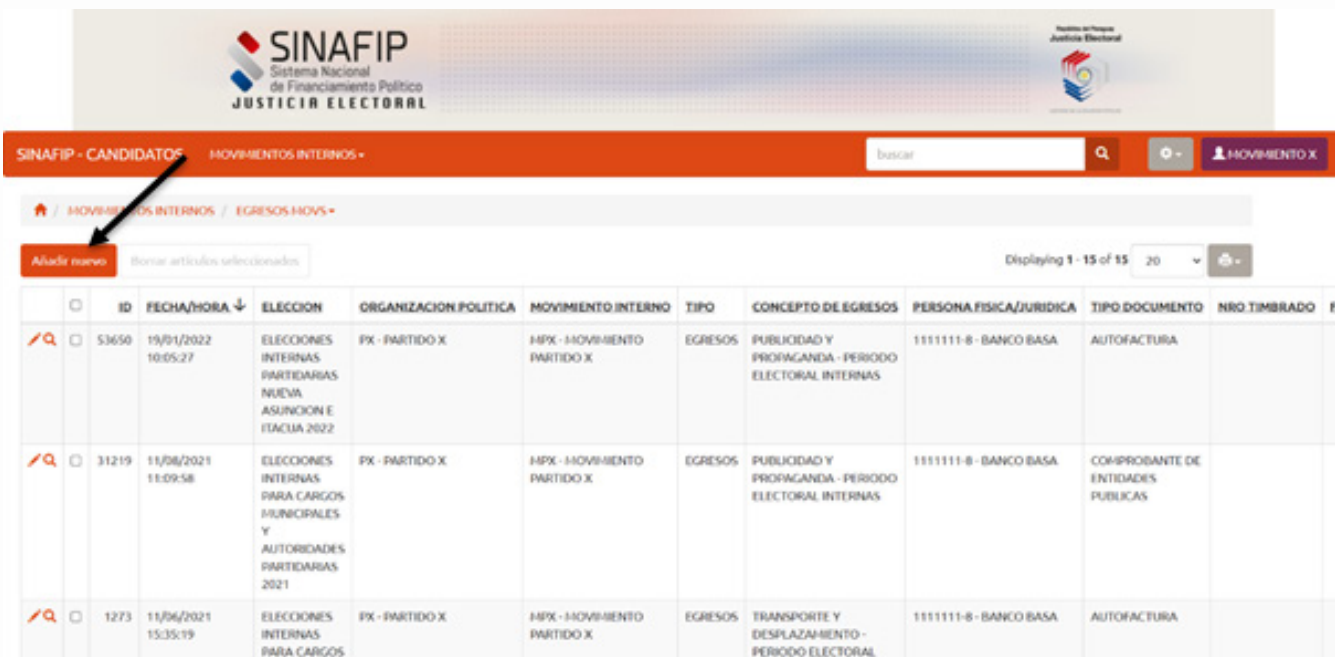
SINAFIP
Sistema Nacional de Financiamiento Político
JUSTICIA ELECTORAL

República del Paraguay
Justicia Electoral

SINAFIP - CANDIDATOS MOVIMIENTOS INTERNOS ▾ buscar MOVIMIENTO X

MOVIMIENTOS INTERNOS / EGRESOS MOVS ▾

Añadir nuevo Borrar artículos seleccionados

Displaying 1 - 15 of 15 20

| | | ID | FECHA/HORA | ELECCION | ORGANIZACION POLITICA | MOVIMIENTO INTERNO | TIPO | CONCEPTO DE EGRESOS | PERSONA FISICA/JURIDICA | TIPO DOCUMENTO | NRO TIMBRADO |
|---|---|---|---|---|---|---|---|---|---|---|---|
| | | 53650 | 19/01/2022 10:05:27 | ELECCIONES INTERNAS PARTIDARIAS NUEVA ASUNCION E ITACUA 2022 | PX - PARTIDO X | MPX - MOVIMIENTO PARTIDO X | EGRESOS | PUBLICIDAD Y PROPAGANDA - PERIODO ELECTORAL INTERNAS | 1111111-8 - BANCO BASA | AUTOFACTURA | |
| | | 31219 | 11/08/2021 11:09:58 | ELECCIONES INTERNAS PARA CARGOS MUNICIPALES Y AUTORIDADES PARTIDARIAS 2021 | PX - PARTIDO X | MPX - MOVIMIENTO PARTIDO X | EGRESOS | PUBLICIDAD Y PROPAGANDA - PERIODO ELECTORAL INTERNAS | 1111111-8 - BANCO BASA | COMPROBANTE DE ENTIDADES PUBLICAS | |
| | | 1273 | 11/06/2021 15:35:19 | ELECCIONES INTERNAS PARA CARGOS | PX - PARTIDO X | MPX - MOVIMIENTO PARTIDO X | EGRESOS | TRANSPORTE Y DESPLAZAMIENTO - PERIODO ELECTORAL | 1111111-8 - BANCO BASA | AUTOFACTURA | |